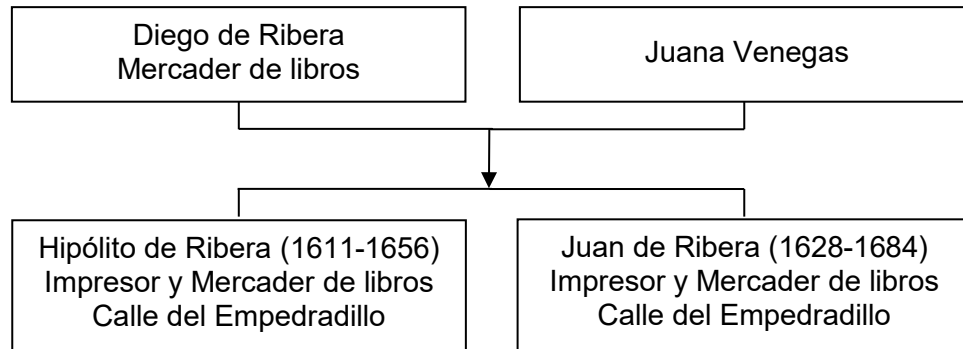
Diego de Ribera
Mercader de libros

Juana Venegas

Hipólito de Ribera (1611-1656)
Impresor y Mercader de libros
Calle del Empedradillo

Juan de Ribera (1628-1684)
Impresor y Mercader de libros
Calle del Empedradillo